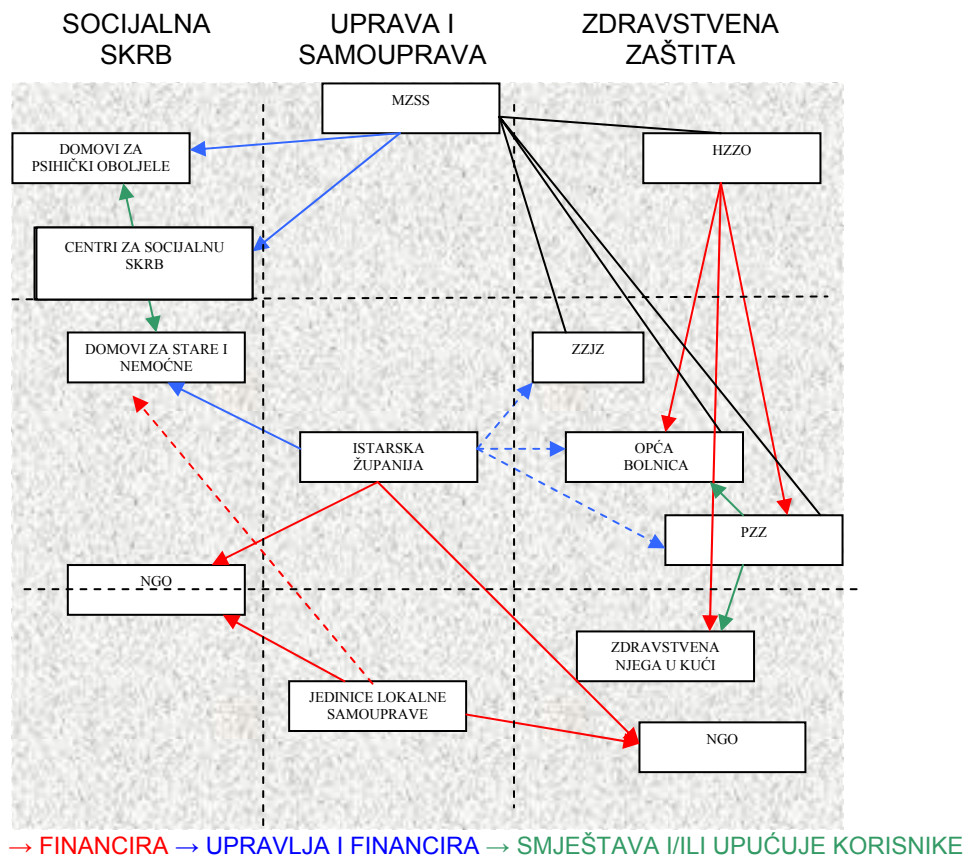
SOCIJALNA SKRB

UPRAVA I SAMOUPRAVA

ZDRAVSTVENA ZAŠTITA

MZSS

DOMOVI ZA PSIHIČKI OBOLJELE

HZZO

CENTRI ZA SOCIJALNU SKRB

DOMOVI ZA STARE I NEMOĆNE

ZZJZ

ISTARSKA ŽUPANIJA

OPĆA BOLNICA

PZZ

NGO

ZDRAVSTVENA NJEGA U KUĆI

JEDINICE LOKALNE SAMOUPRAVE

NGO

→ FINANCIRA → UPRAVLJA I FINANCIRA → SMJEŠTAVA I/ILI UPUĆUJE KORISNIKE